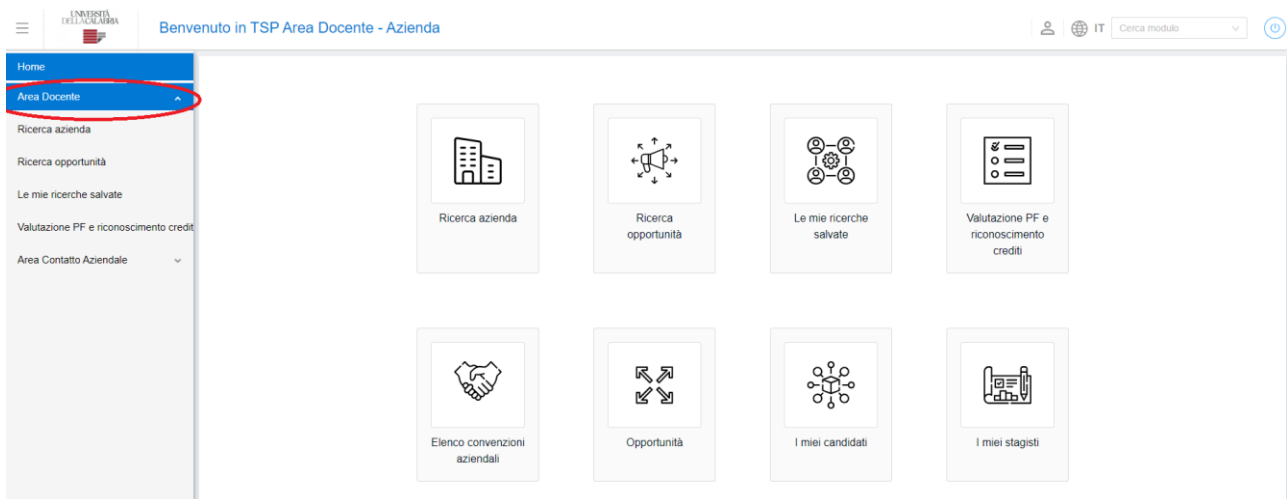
UNIVERSITÀ DELLA CALABRIA

Benvenuto in TSP Area Docente - Azienda

IT Cerca modulo

Home

Area Docente

Ricerca azienda

Ricerca opportunità

Le mie ricerche salvate

Valutazione PF e riconoscimento credit

Area Contatto Aziendale

Ricerca azienda

Ricerca opportunità

Le mie ricerche salvate

Valutazione PF e riconoscimento crediti

Elenco convenzioni aziendali

Opportunità

I miei candidati

I miei stagisti